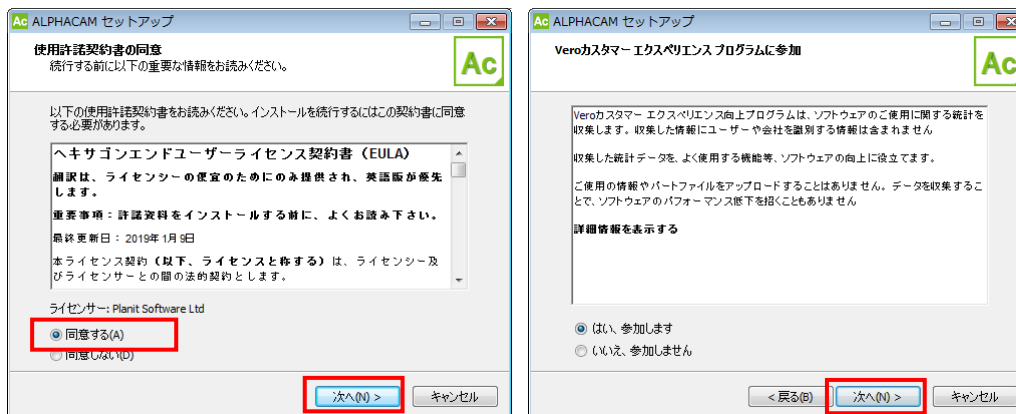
Ac ALPHACAM セットアップ

使用許諾契約書の同意
続行する前に以下の重要な情報をお読みください。

Ac

以下の使用許諾契約書をお読みください。インストールを続行するにはこの契約書に同意する必要があります。

ヘキサゴンエンドユーザーライセンス契約書（EULA）

翻訳は、ライセンシーの便宜のためにのみ提供され、英語版が優先します。

重要事項：許諾資料をインストールする前に、よくお読み下さい。

最終更新日：2019年1月9日

本ライセンス契約（以下、ライセンスと称する）は、ライセンシー及びライセンサーとの間の法的契約とします。

ライセンサー: Planit Software Ltd

同意する(A)
同意しない(D)

次へ(N) >
キャンセル

Ac ALPHACAM セットアップ

Veroカスタマー エクスペリエンス プログラムに参加

Ac

Veroカスタマー エクスペリエンス向上プログラムは、ソフトウェアのご使用に関する統計を収集します。収集した情報にユーザーや会社を識別する情報は含まれません

収集した統計データを、よく使用する機能等、ソフトウェアの向上に役立てます。

ご使用の情報やパートファイルをアップロードすることはありません。データを収集することで、ソフトウェアのパフォーマンス低下を招くこともありません

詳細情報を表示する

はい、参加します
いいえ、参加しません

< 戻る(B)
次へ(N) >
キャンセル